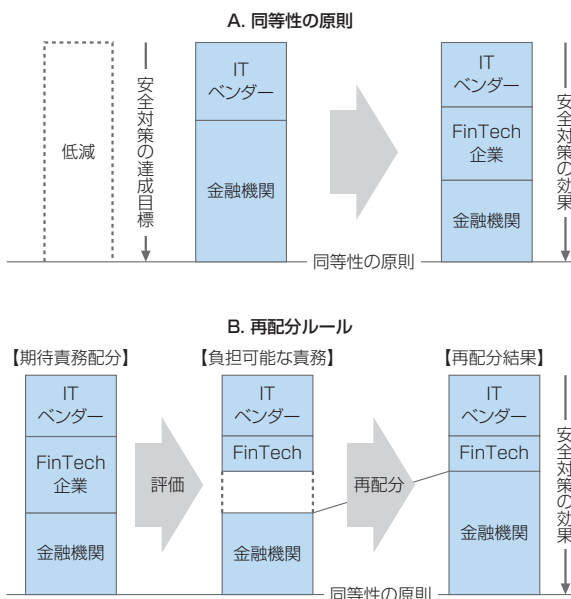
A. 同等性の原則

低減

安全対策の達成目標

IT ベンダー

金融機関

IT ベンダー

FinTech 企業

金融機関

安全対策の効果

同等性の原則

B. 再配分ルール

【期待責務配分】

【負担可能な責務】

【再配分結果】

IT ベンダー

FinTech 企業

金融機関

評価

IT ベンダー

FinTech

金融機関

再配分

IT ベンダー

FinTech

金融機関

安全対策の効果

同等性の原則